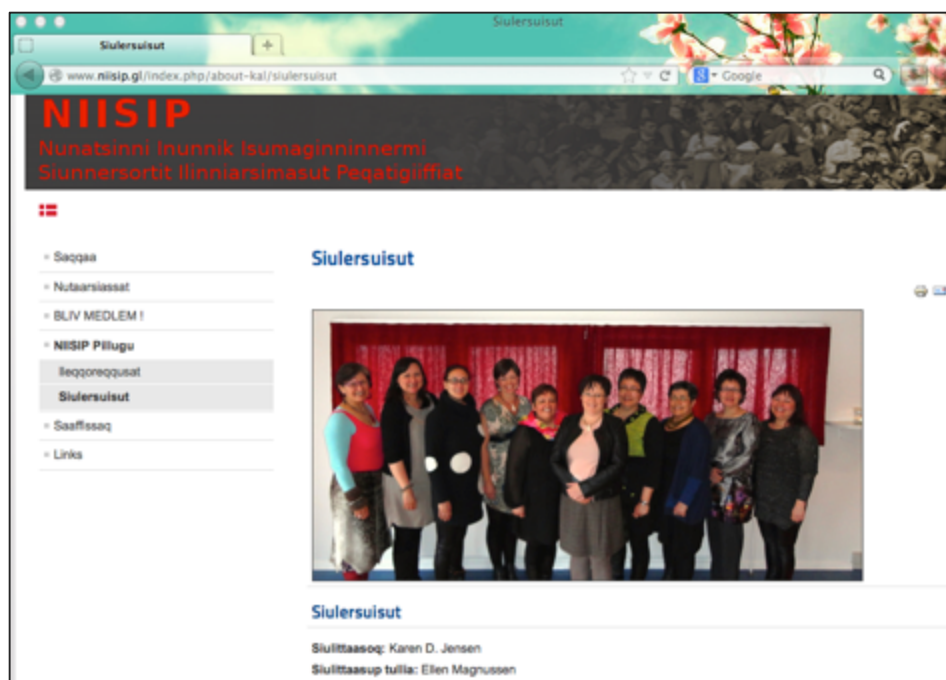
Siulersuisut

Siulersuisut

www.niisip.gl/index.php/about-kal/siulersuisut

Google

NIISIP
Nunatsinni Inunnik Isumaginninnermi Siunnersortit Ilinniarsimasut Peqatigiiffiat

Saqqaa
Nutaarsiassat
BLIV MEDLEM !
NIISIP Pillugu
Ileqqoreqqusat
Siulersuisut
Saaffissaq
Links

Siulersuisut

Siulersuisut

Siulittaasoq: Karen D. Jensen
Siulittaasup tullia: Ellen Magnussen